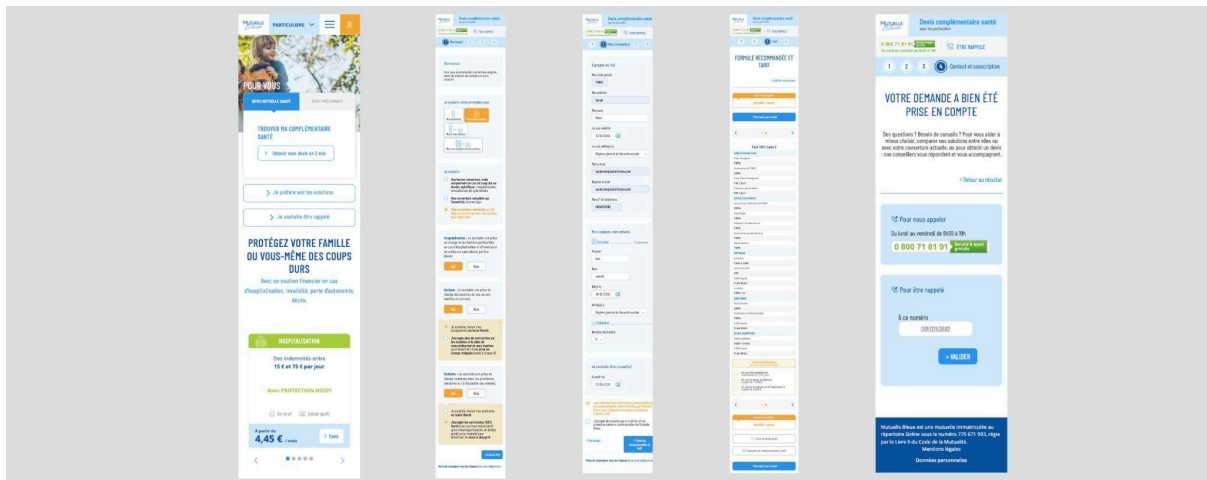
Mutuelle Bleue PARTICULIERS

POUR VOUS

DEVIS MUTUELLE SANTÉ

DEVIS PRÉVOYANCE

TROUVER MA COMPLÉMENTAIRE SANTÉ

Obtenir mon devis en 2 min

Je préfère voir les solutions

Je souhaite être rappelé

PROTÉGEZ VOTRE FAMILLE OU VOUS-MÊME DES COUPS DURS

Avec un soutien financier en cas d'hospitalisation, invalidité, perte d'autonomie, décès.

HOSPITALISATION

Des indemnités entre 15 € et 75 € par jour

Avec PROTECTION HOSPI

En bref Détail (pdf)

À partir de 4,45 € / mois

Devis

Devis complémentaire santé

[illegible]

Devis complémentaire santé

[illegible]

Devis complémentaire santé

FORMULE RECOMMANDÉE ET TARIF

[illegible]

Mutuelle Bleue

Devis complémentaire santé pour les particuliers

0 800 71 81 91

ÊTRE RAPPELÉ

1 2 3 4 Contact et souscription

VOTRE DEMANDE A BIEN ÉTÉ PRISE EN COMPTE

Des questions ? Besoin de conseils ? Pour vous aider à mieux choisir, comparer nos solutions entre elles ou avec votre couverture actuelle, ou pour obtenir un devis : nos conseillers vous répondent et vous accompagnent.

< Retour au résultat

Pour nous appeler

Du lundi au vendredi de 8h30 à 18h

0 800 71 81 91 Service & appel gratuits

Pour être rappelé

À ce numéro

0612053082

> VALIDER

Mutuelle Bleue est une mutuelle immatriculée au répertoire Sirène sous le numéro 775 671 993, régie par le Livre II du Code de la Mutualité.

Mentions légales

Données personnelles